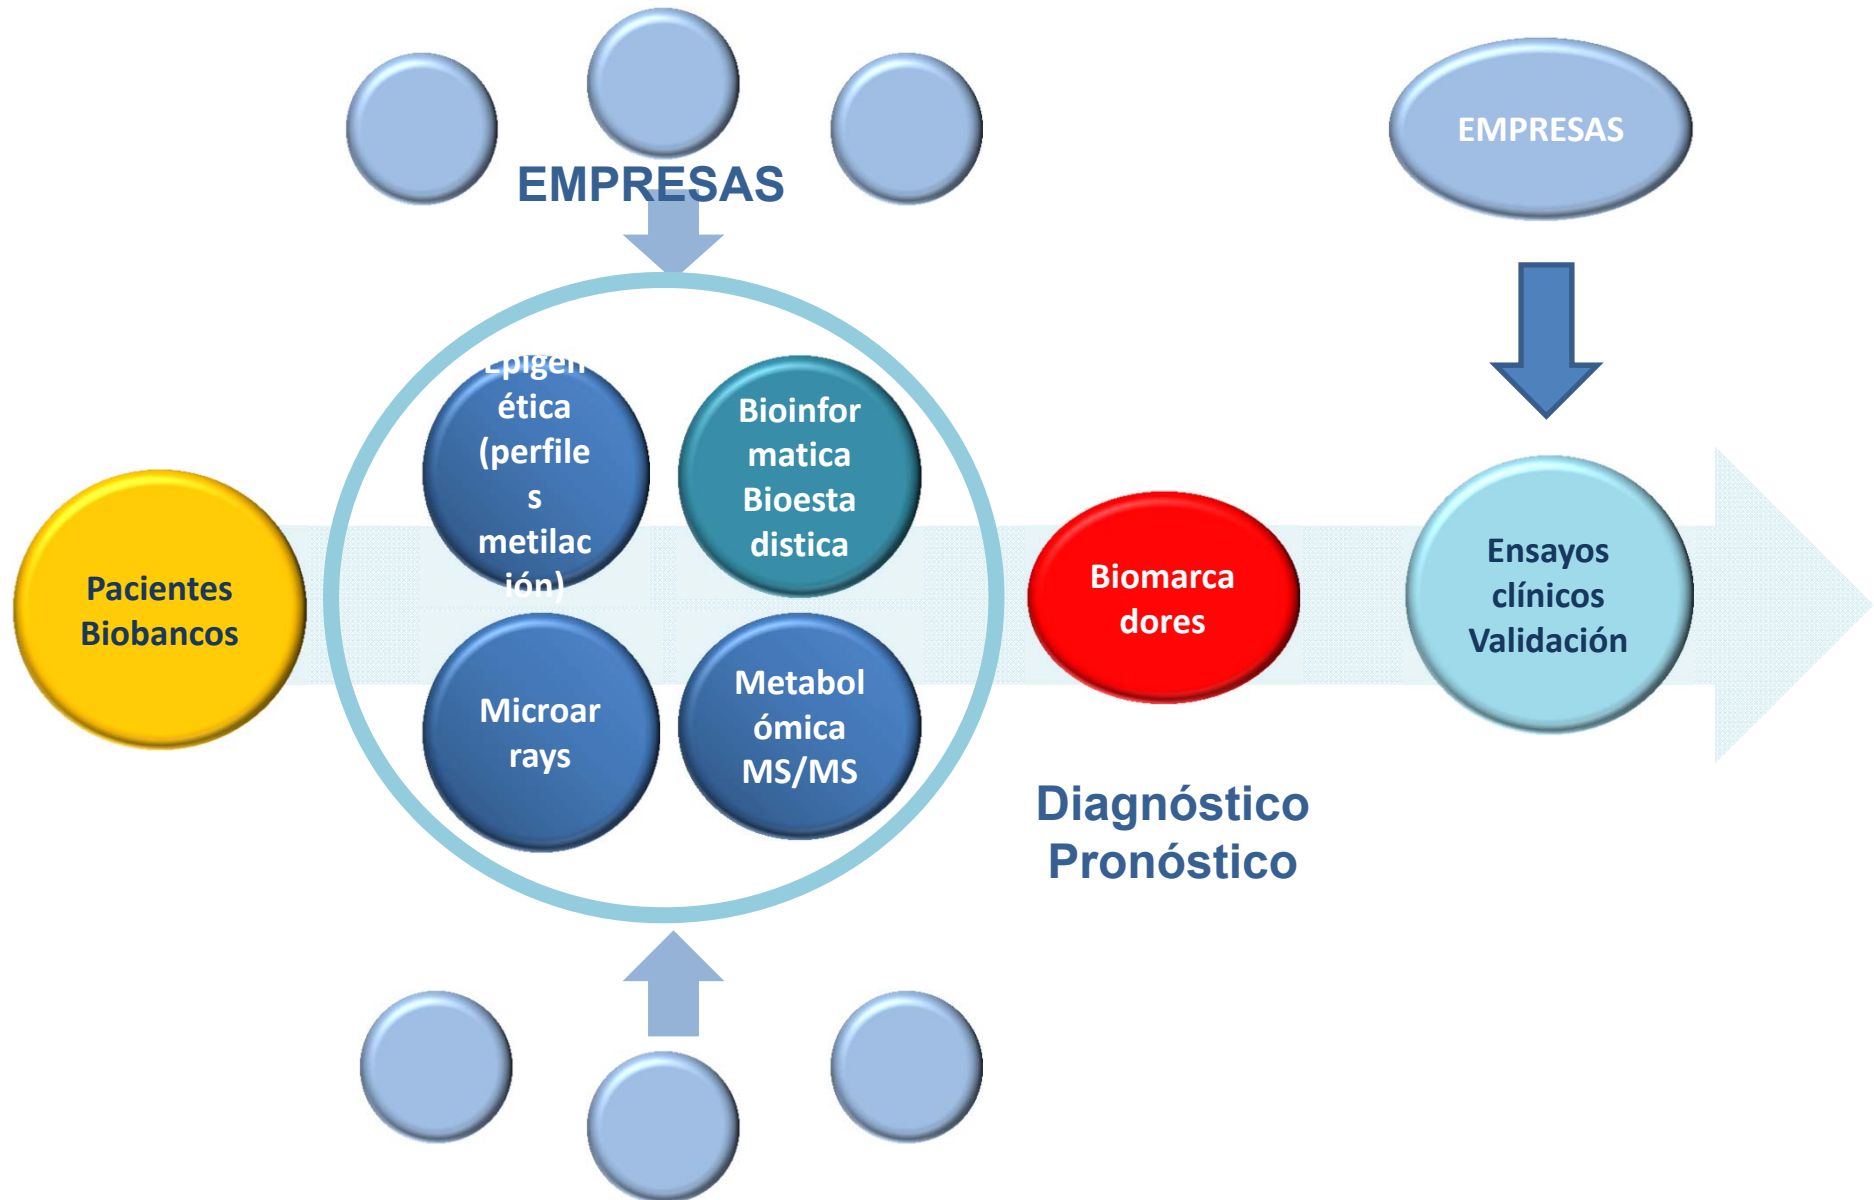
EMPRESAS

EMPRESAS

Pacientes Biobancos

Epigenética (perfiles metilación)

Bioinformatica Bioestadistica

Microarrays

Metabolómica MS/MS

Biomarcadores

Ensayos clínicos Validación

Diagnóstico Pronóstico